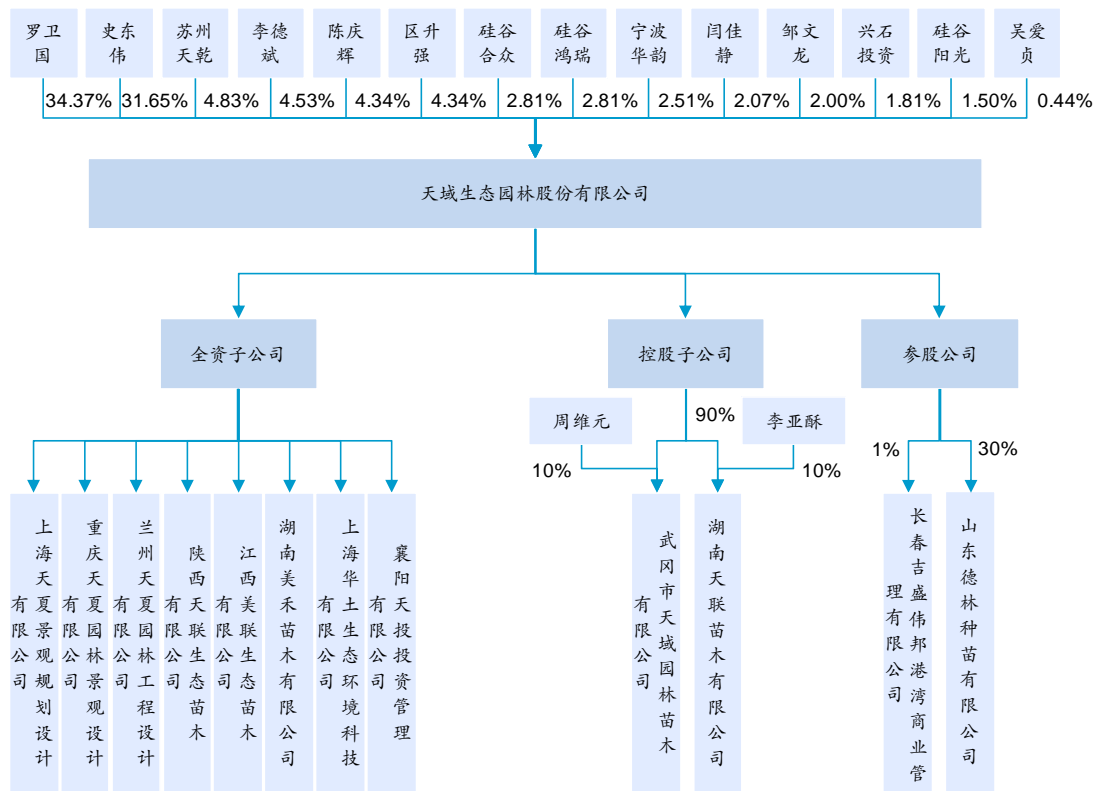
罗卫国
史东伟
苏州天乾
李德斌
陈庆辉
区升强
硅谷合众
硅谷鸿瑞
宁波华韵
闫佳静
邹文龙
兴石投资
硅谷阳光
吴爱贞

34.37% 31.65% 4.83% 4.53% 4.34% 4.34% 2.81% 2.81% 2.51% 2.07% 2.00% 1.81% 1.50% 0.44%

天域生态园林股份有限公司

全资子公司
控股子公司
参股公司

周维元
90%
李亚酥
10%
10%
1%
30%

上海天夏景观规划设计有限公司
重庆天夏园林景观设计有限公司
兰州天夏园林工程设计有限公司
陕西天联生态苗木有限公司
江西美联生态苗木有限公司
湖南美禾苗木有限公司
上海华土生态环境科技有限公司
襄阳天投投资管理有限公司
武冈市天域园林苗木有限公司
湖南天联苗木有限公司
长春吉盛伟邦港湾商业管理有限公司
山东德林种苗有限公司